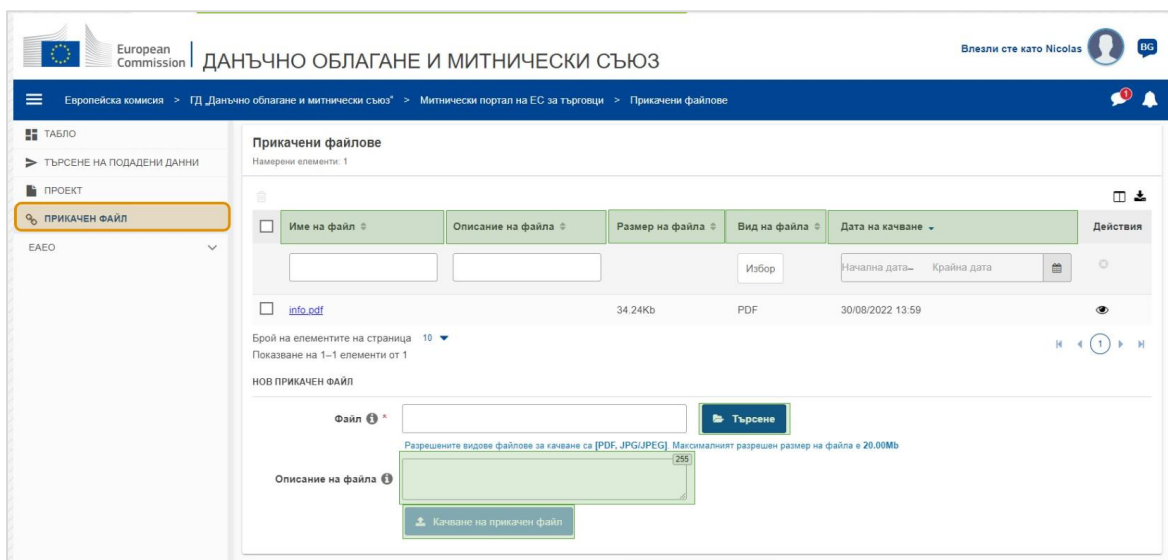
European Commission | ДАНЪЧНО ОБЛАГАНЕ И МИТНИЧЕСКИ СЪЮЗ

Влезли сте като Nicolas BG

Европейска комисия > ГД „Данъчно облагане и митнически съюз“ > Митнически портал на ЕС за търговци > Прикачени файлове

ТАБЛО
ТЪРСЕНЕ НА ПОДАДЕНИ ДАННИ
ПРОЕКТ
ПРИКАЧЕН ФАЙЛ
EAEO

Прикачени файлове
Намерени елементи: 1

| | Име на файл | Описание на файла | Размер на файла | Вид на файла | Дата на качване | Действия |
|---|---|---|---|---|---|---|
| | | | | Избор | Начална дата– Крайна дата | |
| | info.pdf | | 34.24Kb | PDF | 30/08/2022 13:59 | |

Брой на елементите на страница 10
Показване на 1–1 елементи от 1

1

НОВ ПРИКАЧЕН ФАЙЛ

Файл *
Търсене
Разрешените видове файлове за качване са [PDF, JPG/JPEG] Максималният разрешен размер на файла е 20.00Mb

Описание на файла
255

Качване на прикачен файл